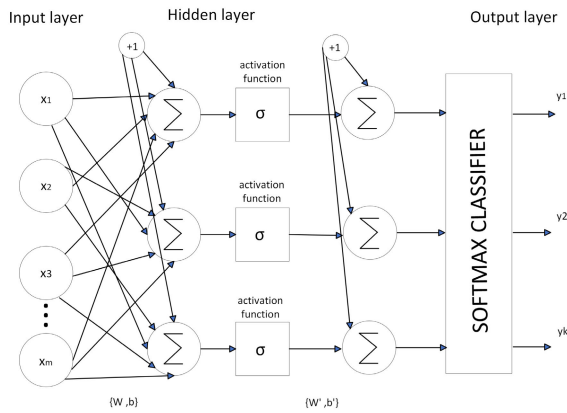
Input layer

Hidden layer

Output layer

+1

+1

$x_1$

$x_2$

x3

$x_m$

$\sum$

$\sum$

$\sum$

activation function

σ

activation function

σ

activation function

σ

$\sum$

$\sum$

$\sum$

SOFTMAX CLASSIFIER

y1

y2

yk

{W ,b}

{W' ,b'}